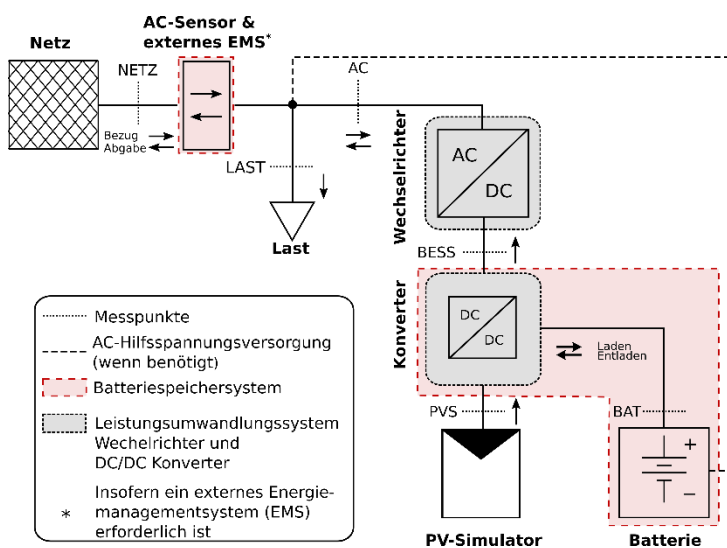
Netz

AC-Sensor & externes EMS*

NETZ

AC

Bezug
Abgabe

LAST

Last

AC
DC

Wechselrichter

BESS

Konverter

DC
DC

Laden
Entladen

PVS

BAT

+
−

PV-Simulator

Batterie

Messpunkte
AC-Hilfsspannungsversorgung (wenn benötigt)
Batteriespeichersystem
Leistungsumwandlungssystem Wechelrichter und DC/DC Konverter
* Insofern ein externes Energiemanagementsystem (EMS) erforderlich ist